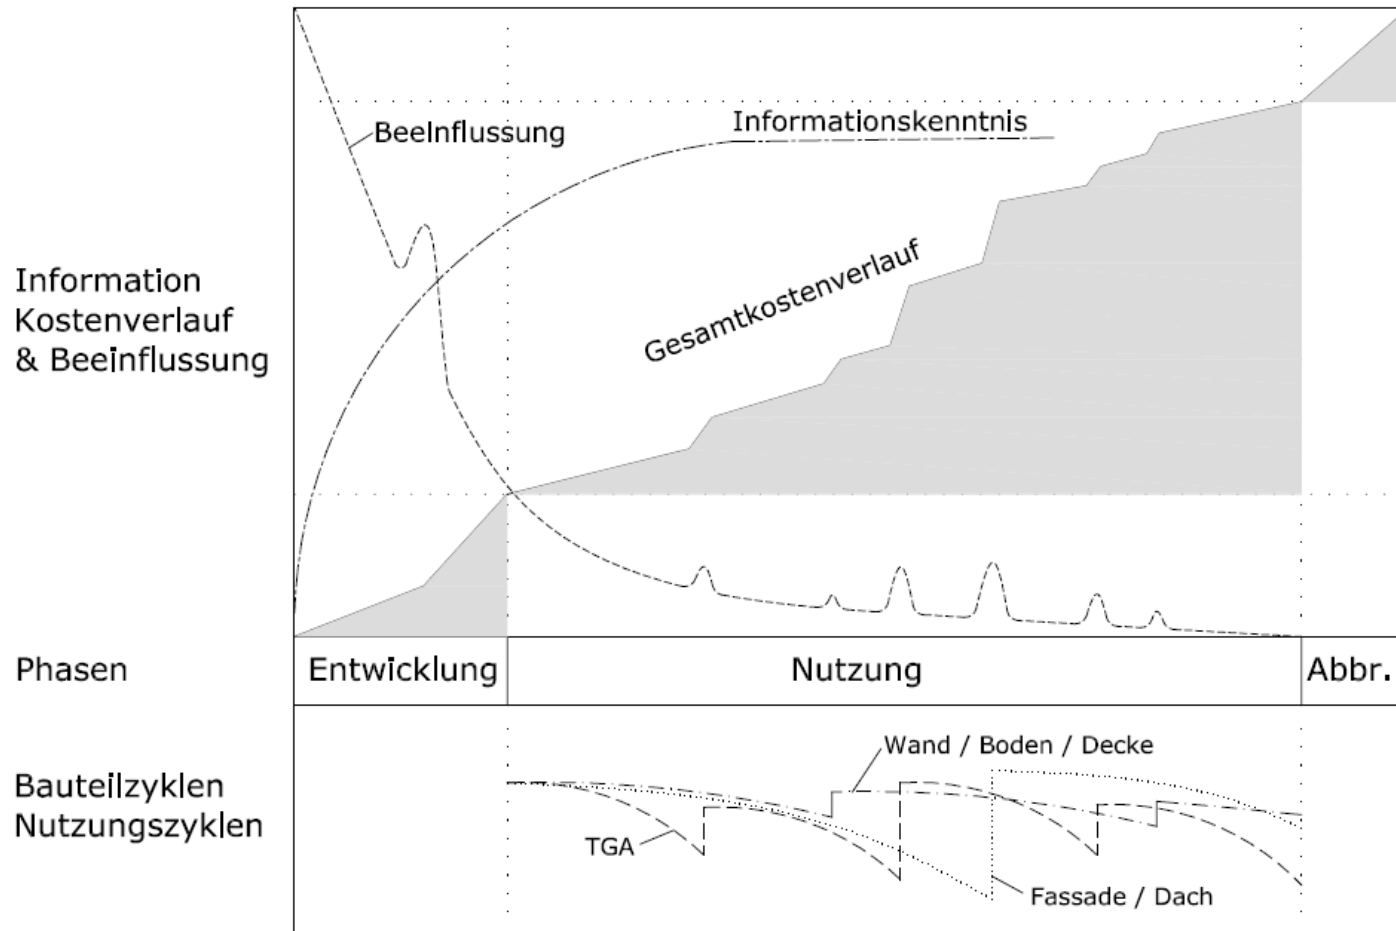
Beeinflussung

Informationskenntnis

Gesamtkostenverlauf

Information
Kostenverlauf
& Beeinflussung

Phasen

Entwicklung

Nutzung

Abbr.

Bauteilzyklen
Nutzungszyklen

Wand / Boden / Decke

TGA

Fassade / Dach